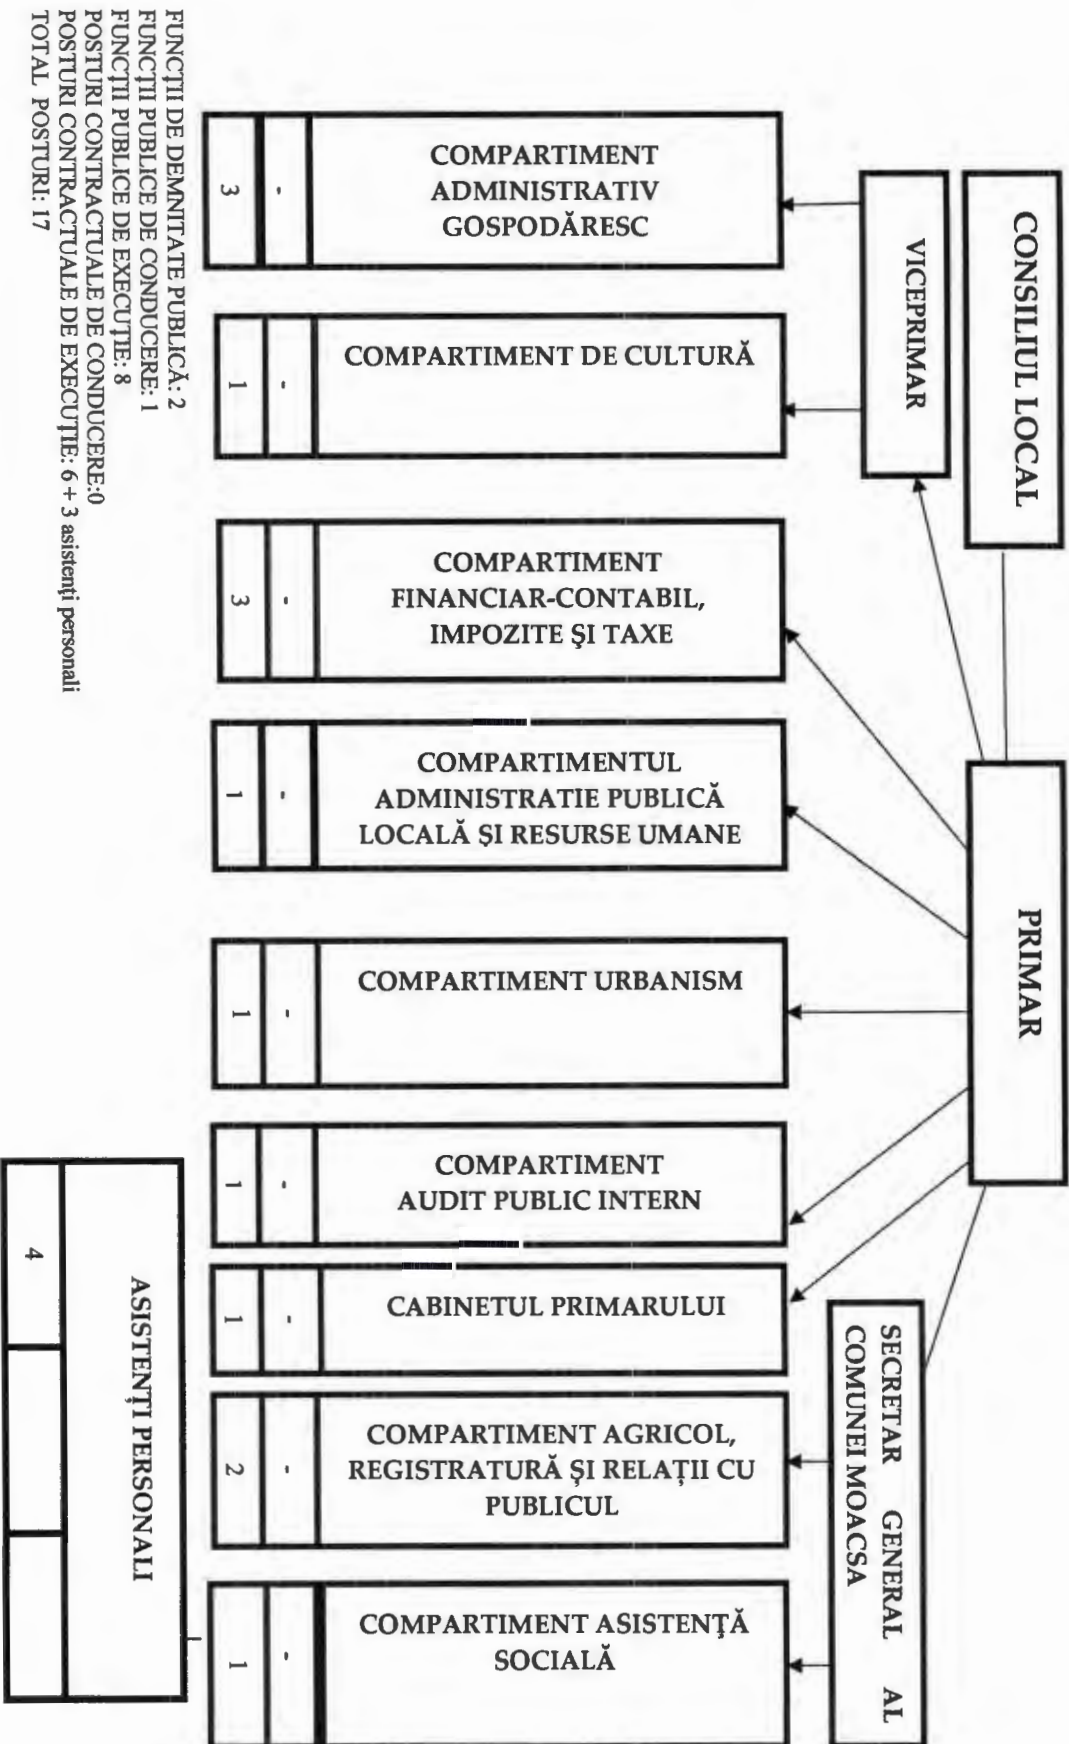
CONSILIUL LOCAL

VICEPRIMAR

PRIMAR

SECRETAR GENERAL AL COMUNEI MOACSA

COMPARTIMENT ADMINISTRATIV GOSPODĂRESC
- 
3

COMPARTIMENT DE CULTURĂ
- 
1

COMPARTIMENT FINANCIAR-CONTABIL, IMPOZITE ŞI TAXE
- 
3

COMPARTIMENTUL ADMINISTRATIE PUBLICĂ LOCALĂ ŞI RESURSE UMANE
- 
1

COMPARTIMENT URBANISM
- 
1

COMPARTIMENT AUDIT PUBLIC INTERN
- 
1

CABINETUL PRIMARULUI
- 
1

COMPARTIMENT AGRICOL, REGISTRATURĂ ŞI RELAȚII CU PUBLICUL
- 
2

COMPARTIMENT ASISTENŢĂ SOCIALĂ
- 
1

ASISTENȚI PERSONALI
4

FUNCŢII DE DEMNITATE PUBLICĂ: 2
FUNCŢII PUBLICE DE CONDUCERE: 1
FUNCŢII PUBLICE DE EXECUŢIE: 8
POSTURI CONTRACTUALE DE CONDUCERE:0
POSTURI CONTRACTUALE DE EXECUŢIE: 6 + 3 asistenți personali
TOTAL POSTURI: 17